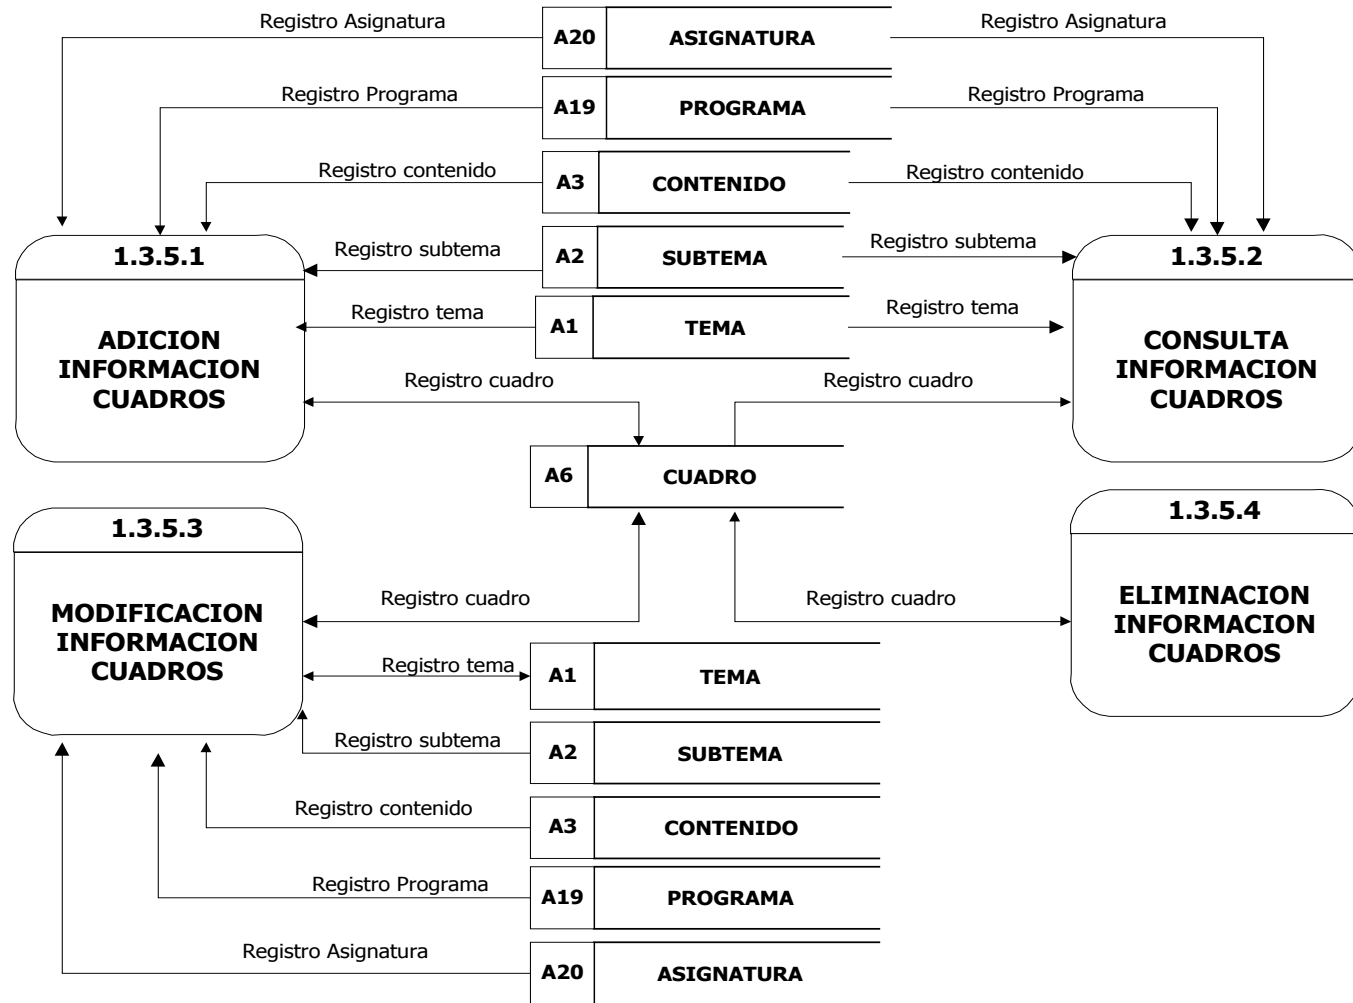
Registro Asignatura
A20 ASIGNATURA
Registro Asignatura
Registro Programa
A19 PROGRAMA
Registro Programa
Registro contenido
A3 CONTENIDO
Registro contenido
Registro subtema
A2 SUBTEMA
Registro subtema
Registro tema
A1 TEMA
Registro tema

1.3.5.1
ADICION INFORMACION CUADROS

1.3.5.2
CONSULTA INFORMACION CUADROS

Registro cuadro
Registro cuadro
A6 CUADRO

1.3.5.3
MODIFICACION INFORMACION CUADROS

1.3.5.4
ELIMINACION INFORMACION CUADROS

Registro cuadro
Registro cuadro
Registro tema
A1 TEMA
Registro subtema
A2 SUBTEMA
Registro contenido
A3 CONTENIDO
Registro Programa
A19 PROGRAMA
Registro Asignatura
A20 ASIGNATURA